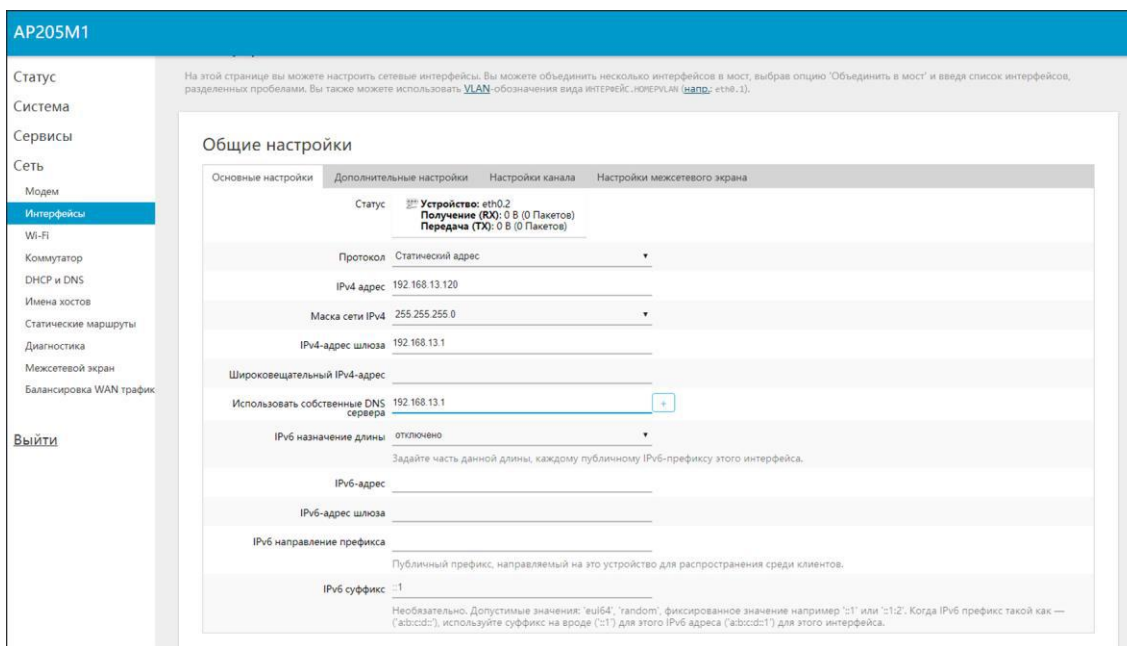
AP205M1

Статус
Система
Сервисы
Сеть
Модем
Интерфейсы
Wi-Fi
Коммутатор
DHCP и DNS
Имена хостов
Статические маршруты
Диагностика
Межсетевой экран
Балансировка WAN трафик

Выйти

На этой странице вы можете настроить сетевые интерфейсы. Вы можете объединить несколько интерфейсов в мост, выбрав опцию 'Объединить в мост' и введя список интерфейсов, разделенных пробелами. Вы также можете использовать VLAN-обозначения вида ИНТЕРФЕЙС.НОМЕРVLAN (напр.: eth0.1).

Общие настройки

Основные настройки | Дополнительные настройки | Настройки канала | Настройки межсетевого экрана

Статус
Устройство: eth0.2
Получение (RX): 0 B (0 Пакетов)
Передача (TX): 0 B (0 Пакетов)

Протокол Статический адрес

IPv4 адрес 192.168.13.120

Маска сети IPv4 255.255.255.0

IPv4-адрес шлюза 192.168.13.1

Широковещательный IPv4-адрес

Использовать собственные DNS сервера 192.168.13.1

IPv6 назначение длины отключено
Задайте часть данной длины, каждому публичному IPv6-префиксу этого интерфейса.

IPv6-адрес

IPv6-адрес шлюза

IPv6 направление префикса
Публичный префикс, направляемый на это устройство для распространения среди клиентов.

IPv6 суффикс ::1
Необязательно. Допустимые значения: 'eui64', 'random', фиксированное значение например '::1' или '::1:2'. Когда IPv6 префикс такой как — ('a:b:c:d::'), используйте суффикс на вроде ('::1') для этого IPv6 адреса ('a:b:c:d::1') для этого интерфейса.